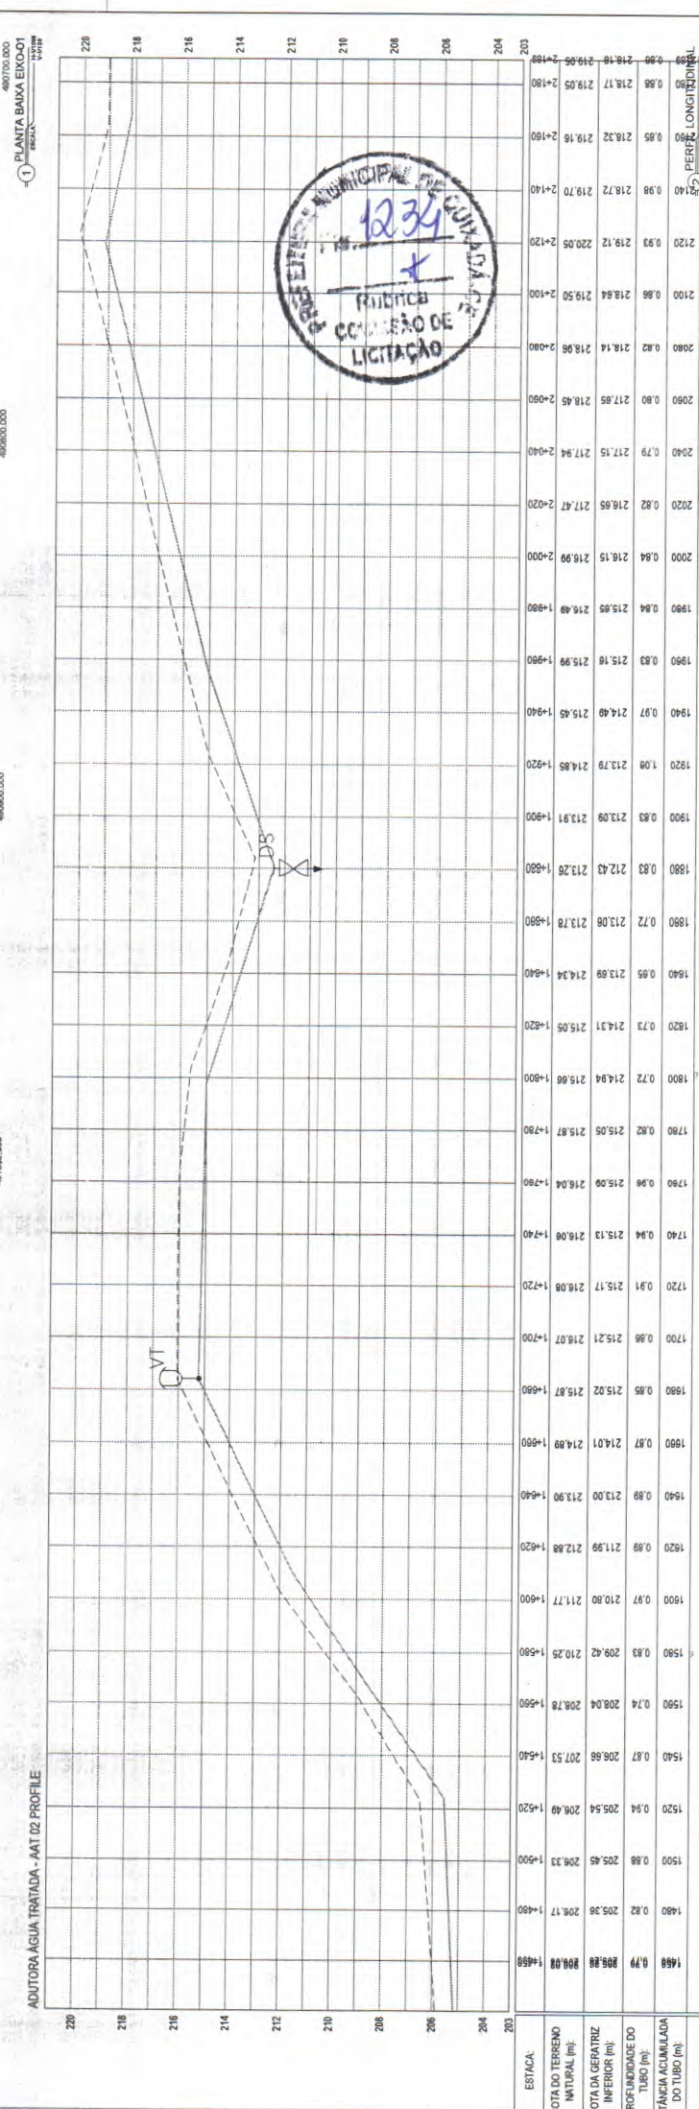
ADUTORA ÁGUA TRATADA - AAT 02 PROFILE

1 PLANTA BAIXA EIXO-01

2 PERFIL LONGITUDINAL

220
218
216
214
212
210
208
206
204
203

VT
DP

PREFEITURA MUNICIPAL DE CUIABÁ
Fls. 1234
Rubrica
COMISSÃO DE LICITAÇÃO

| ESTACA: | 1+460 | 1+480 | 1+500 | 1+520 | 1+540 | 1+560 | 1+580 | 1+600 | 1+620 | 1+640 | 1+660 | 1+680 | 1+700 | 1+720 | 1+740 | 1+760 | 1+780 | 1+800 | 1+820 | 1+840 | 1+860 | 1+880 | 1+900 | 1+920 | 1+940 | 1+960 | 1+980 | 2+000 | 2+020 | 2+040 | 2+060 | 2+080 | 2+100 | 2+120 | 2+140 | 2+160 | 2+180 | 2+188 |
|---|---|---|---|---|---|---|---|---|---|---|---|---|---|---|---|---|---|---|---|---|---|---|---|---|---|---|---|---|---|---|---|---|---|---|---|---|---|---|
| COTA DO TERRENO NATURAL (m): | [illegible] | 206.17 | 206.33 | 206.49 | 207.53 | 208.78 | 210.25 | 211.77 | 212.88 | 213.90 | 214.88 | 215.87 | 216.07 | 216.08 | 216.06 | 216.04 | 215.87 | 215.66 | 215.05 | 214.35 | 213.78 | 213.28 | 213.91 | 214.85 | 215.49 | 215.99 | 216.49 | 216.99 | 217.47 | 217.94 | 218.45 | 218.96 | 219.05 | 220.05 | 218.70 | 219.16 | 219.05 | 219.05 |
| COTA DA GERATRIZ INFERIOR (m): | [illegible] | 205.36 | 205.45 | 205.54 | 206.66 | 208.04 | 209.42 | 210.80 | 211.99 | 213.00 | 214.01 | 215.02 | 215.21 | 215.17 | 215.13 | 215.09 | 215.05 | 214.94 | 214.31 | 213.69 | 213.06 | 212.43 | 213.09 | 213.78 | 214.49 | 215.16 | 215.65 | 216.15 | 216.65 | 217.15 | 217.65 | 218.14 | 218.64 | 219.12 | 218.72 | 218.32 | 218.17 | 218.18 |
| PROFUNDIDADE DO TUBO (m): | 0.79 | 0.82 | 0.88 | 0.94 | 0.87 | 0.74 | 0.83 | 0.97 | 0.89 | 0.89 | 0.87 | 0.85 | 0.86 | 0.91 | 0.94 | 0.96 | 0.82 | 0.72 | 0.73 | 0.65 | 0.72 | 0.83 | 0.83 | 1.06 | 0.97 | 0.83 | 0.84 | 0.84 | 0.82 | 0.79 | 0.80 | 0.83 | 0.86 | 0.93 | 0.98 | 0.85 | 0.88 | 0.86 |
| DISTÂNCIA ACUMULADA DO TUBO (m): | 1460 | 1480 | 1500 | 1520 | 1540 | 1560 | 1580 | 1600 | 1620 | 1640 | 1660 | 1680 | 1700 | 1720 | 1740 | 1760 | 1780 | 1800 | 1820 | 1840 | 1860 | 1880 | 1900 | 1920 | 1940 | 1960 | 1980 | 2000 | 2020 | 2040 | 2060 | 2080 | 2100 | 2120 | 2140 | 2160 | 2180 | 2188 |